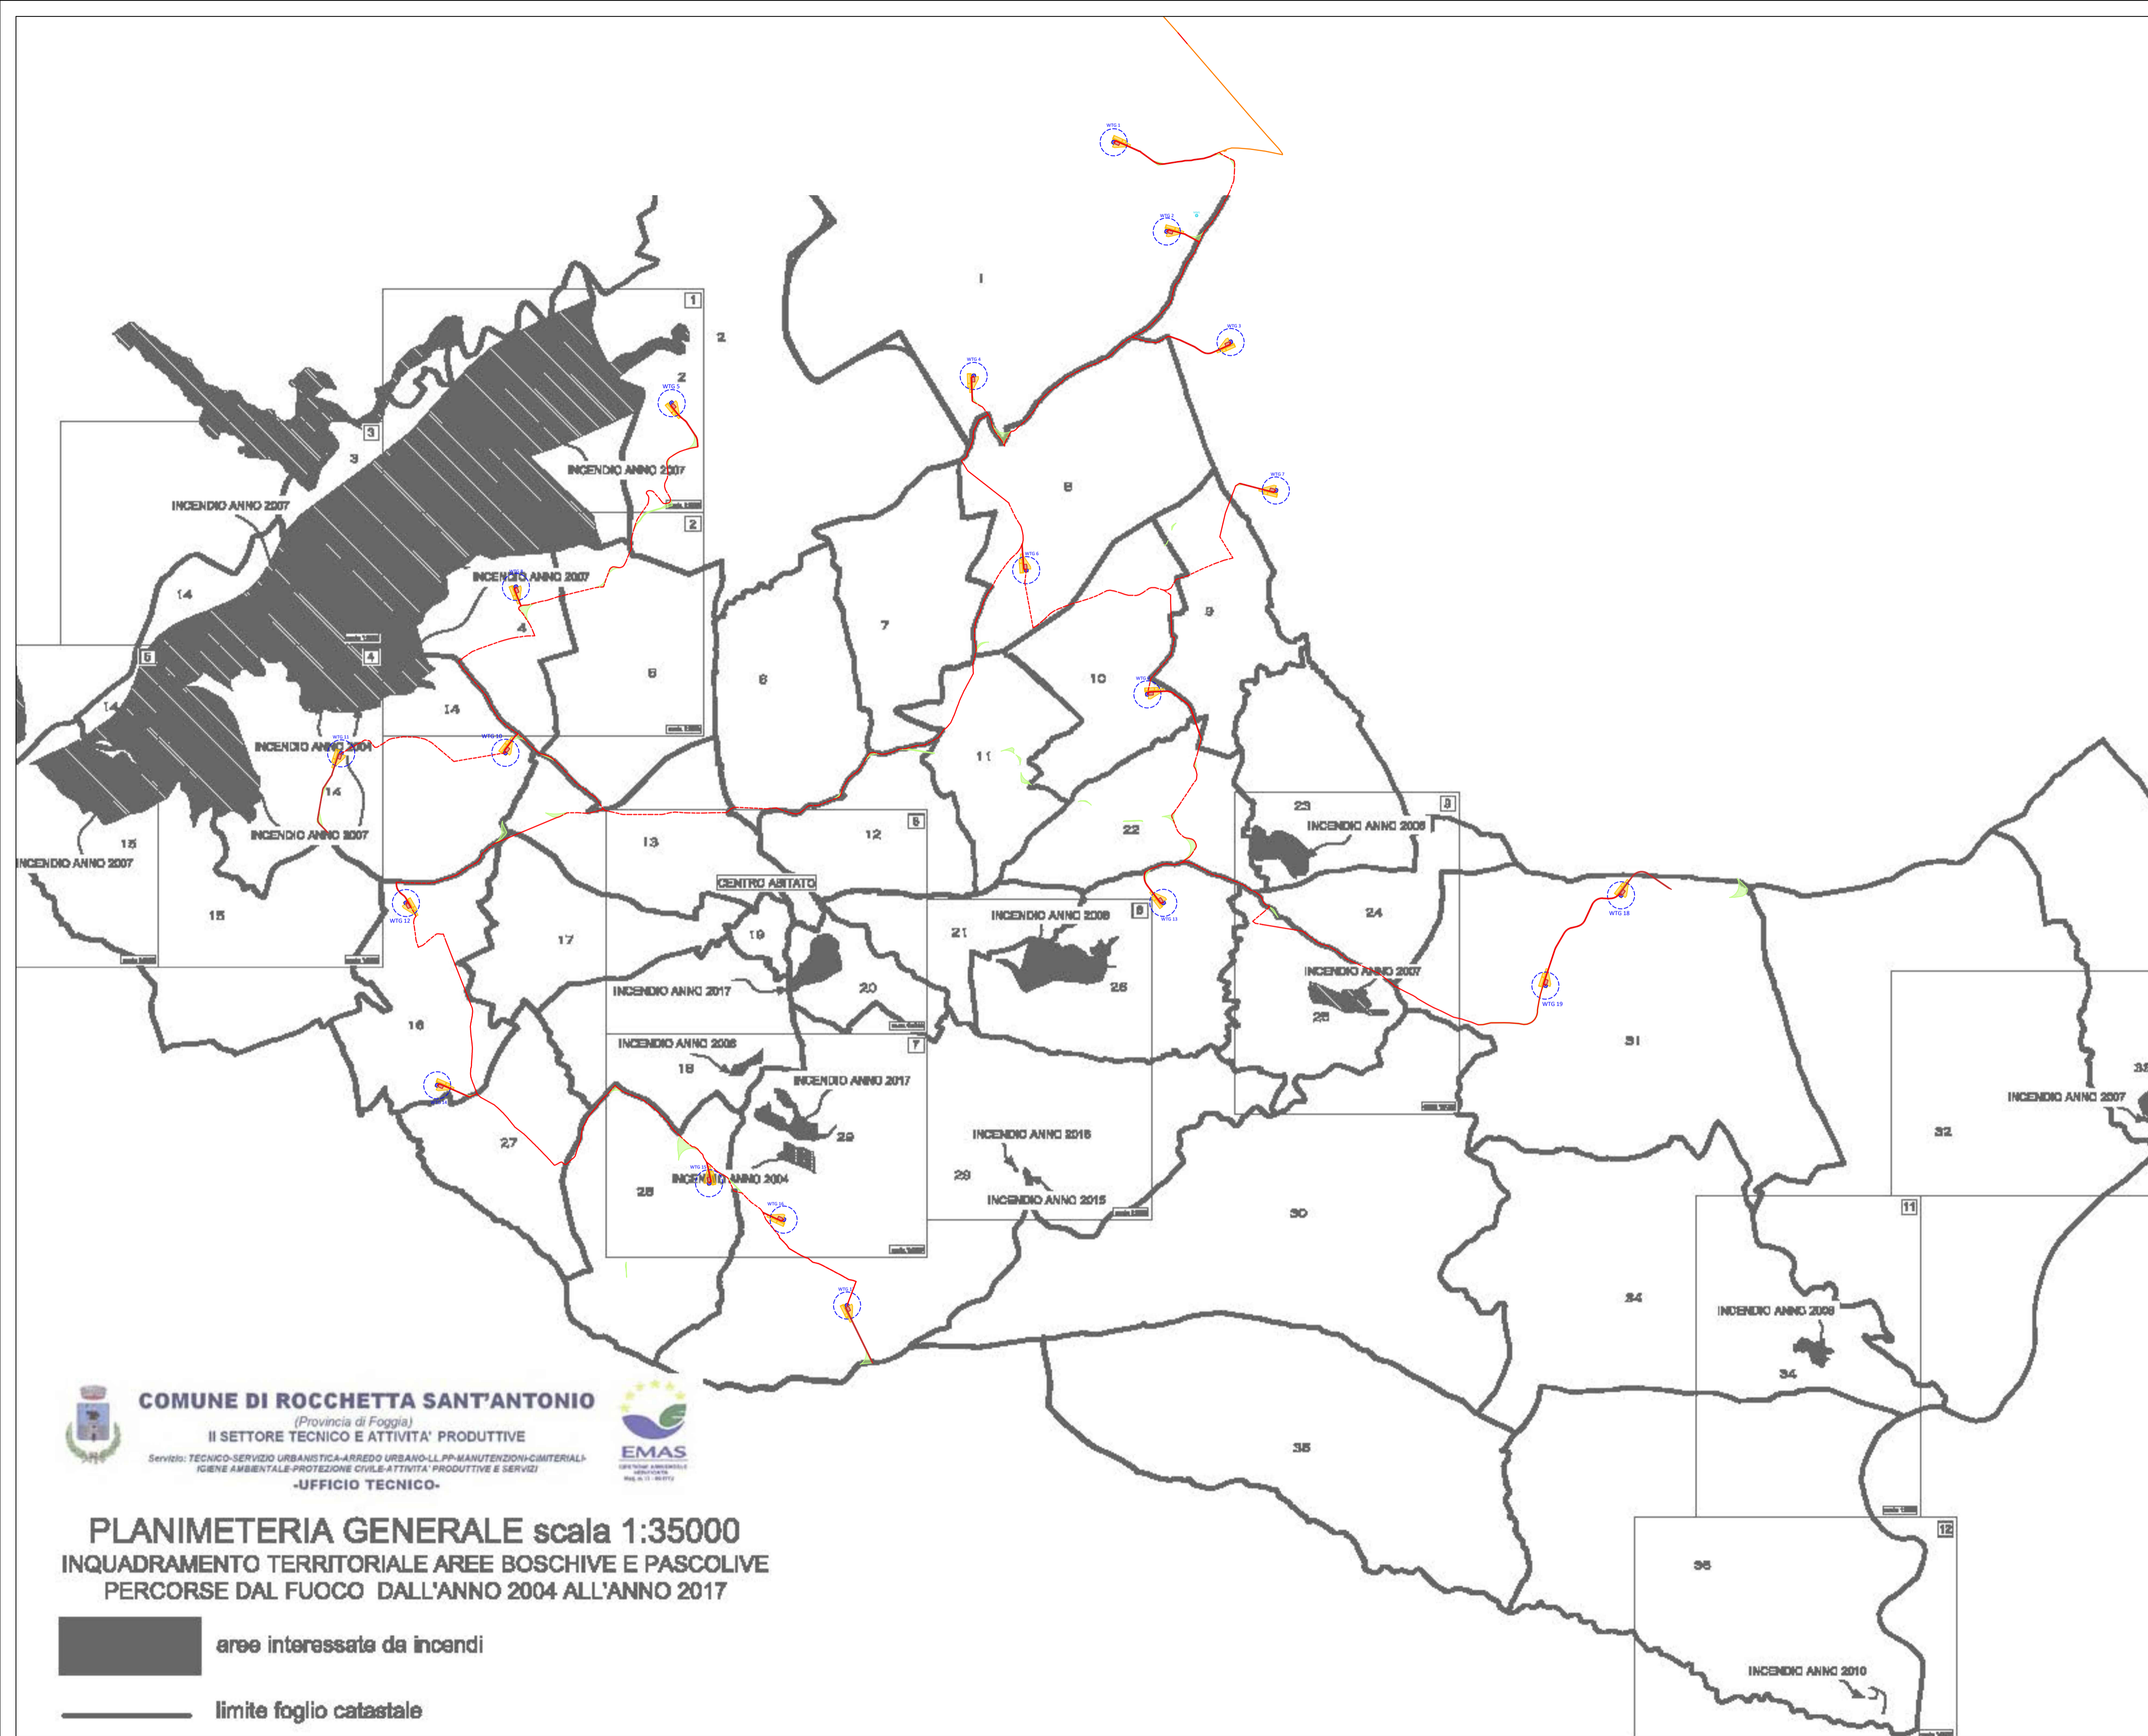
WTG 1
WTG 2
WTG 3
WTG 4
WTG 5
WTG 6
WTG 7
WTG 10
WTG 11
WTG 12
WTG 13
WTG 14
WTG 16
WTG 18
WTG 19

1
2
3
4
5
6
7
8
9
10
11
12

1
2
2
3
4
5
6
7
8
9
10
11
12
13
14
14
14
14
15
15
16
17
18
19
20
21
22
23
24
25
26
27
28
29
29
30
31
32
33
34
34
35
36

INCENDIO ANNO 2007
INCENDIO ANNO 2007
INCENDIO ANNO 2007
INCENDIO ANNO 2004
INCENDIO ANNO 2007
INCENDIO ANNO 2007
CENTRO ABITATO
INCENDIO ANNO 2008
INCENDIO ANNO 2008
INCENDIO ANNO 2007
INCENDIO ANNO 2017
INCENDIO ANNO 2008
INCENDIO ANNO 2017
INCENDIO ANNO 2004
INCENDIO ANNO 2015
INCENDIO ANNO 2015
INCENDIO ANNO 2007
INCENDIO ANNO 2008
INCENDIO ANNO 2010

COMUNE DI ROCCHETTA SANT'ANTONIO
(Provincia di Foggia)
II SETTORE TECNICO E ATTIVITA' PRODUTTIVE
Servizio: TECNICO-SERVIZIO URBANISTICA-ARREDO URBANO-LL.PP-MANUTENZIONI-CIMITERIALI-IGIENE AMBIENTALE-PROTEZIONE CIVILE-ATTIVITA' PRODUTTIVE E SERVIZI
-UFFICIO TECNICO-

EMAS

PLANIMETERIA GENERALE scala 1:35000
INQUADRAMENTO TERRITORIALE AREE BOSCHIVE E PASCOLIVE PERCORSE DAL FUOCO DALL'ANNO 2004 ALL'ANNO 2017

aree interessate da incendi

limite foglio catastale